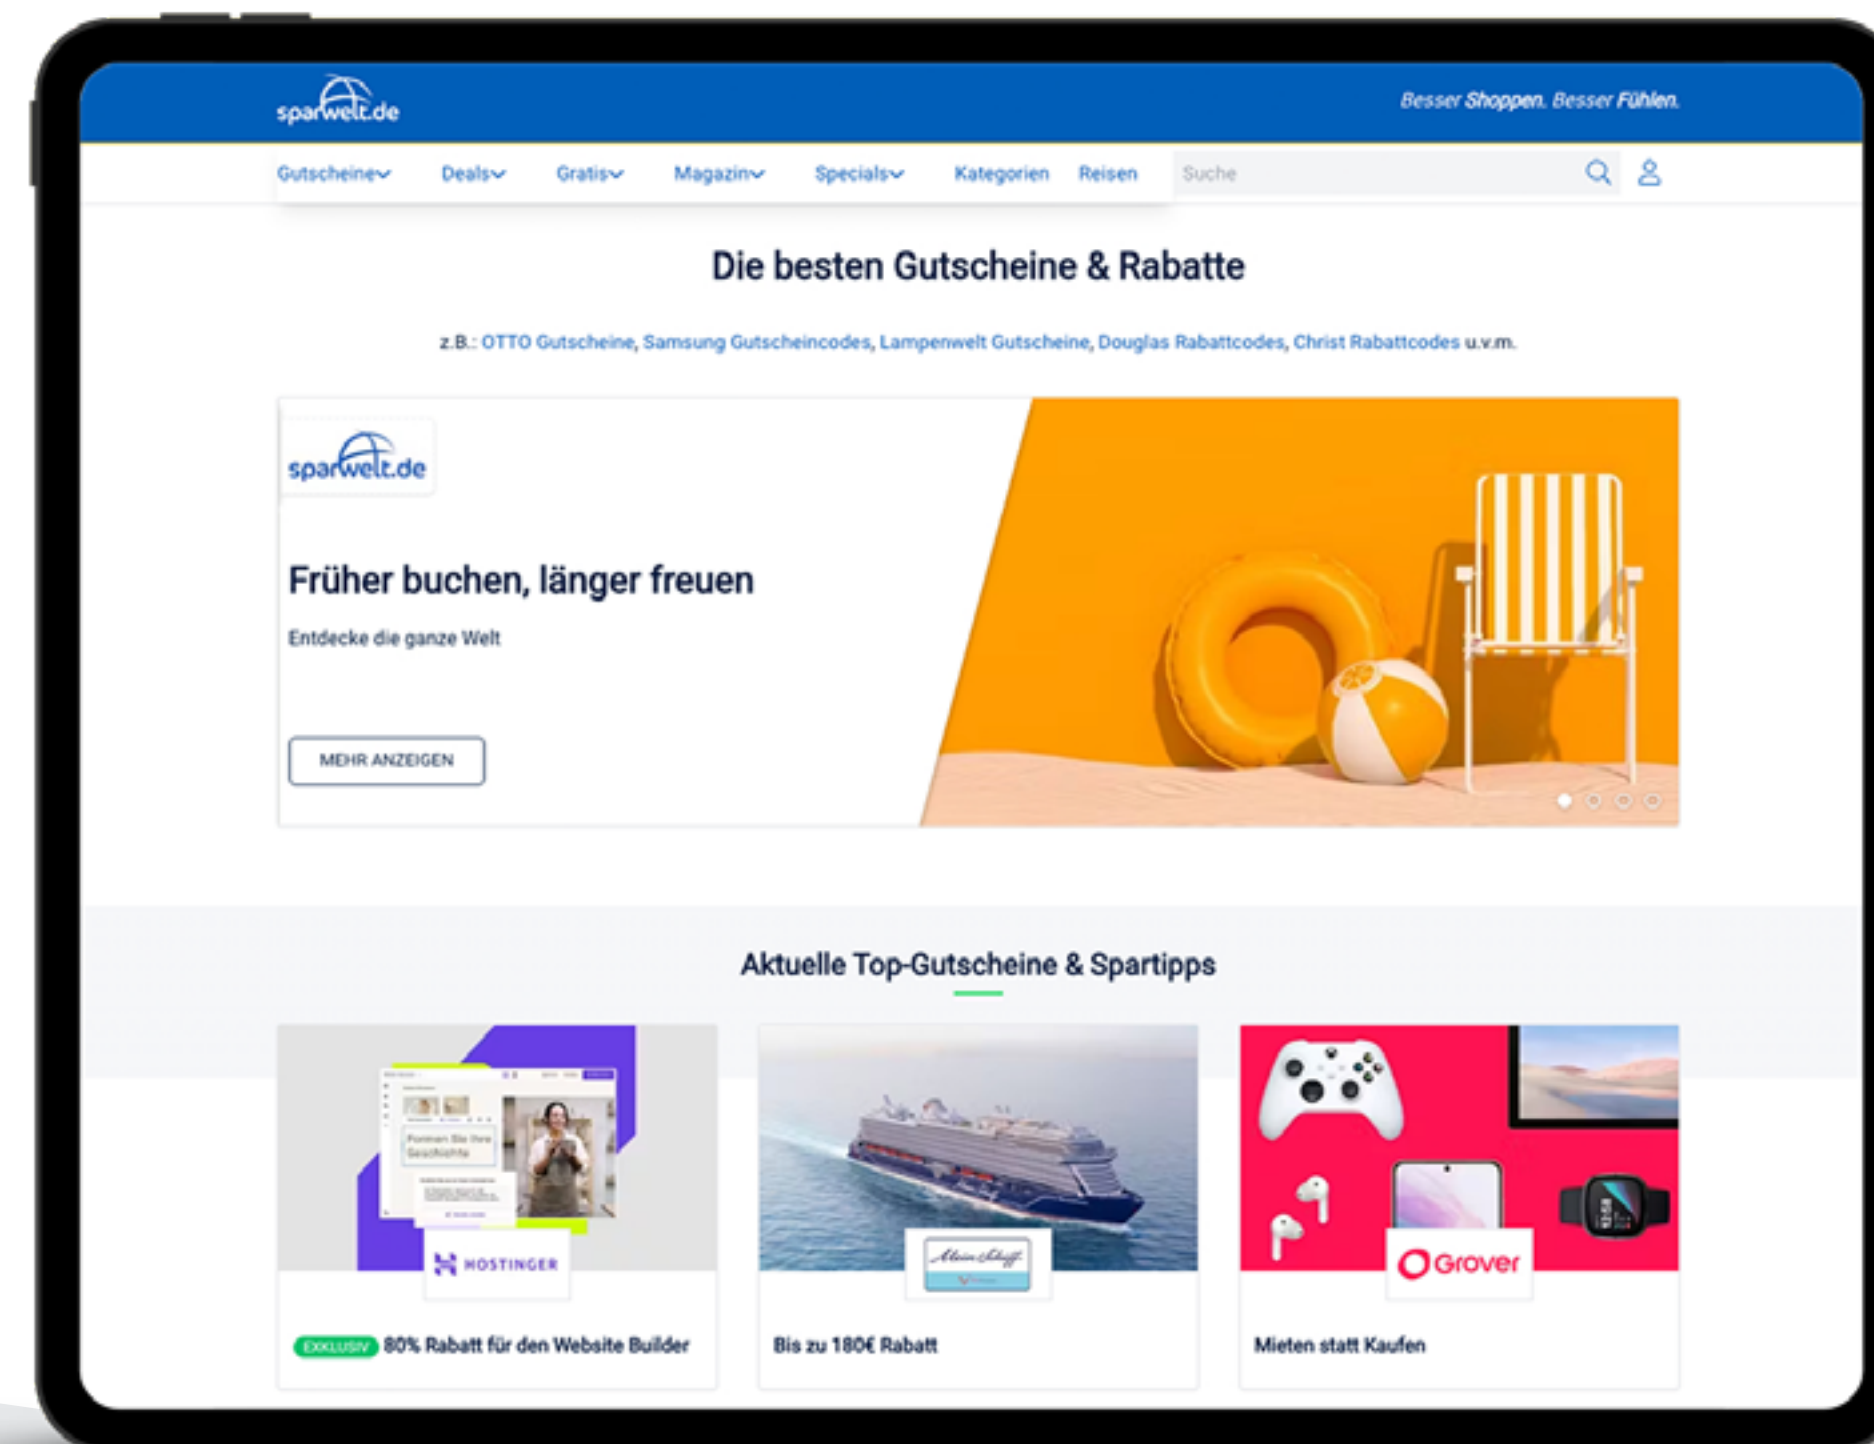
sparwelt.de

Besser Shoppen. Besser Fühlen.

Gutscheine Deals Gratis Magazin Specials Kategorien Reisen Suche

Die besten Gutscheine & Rabatte

z.B.: OTTO Gutscheine, Samsung Gutscheincodes, Lampenwelt Gutscheine, Douglas Rabattcodes, Christ Rabattcodes u.v.m.

sparwelt.de

Früher buchen, länger freuen

Entdecke die ganze Welt

MEHR ANZEIGEN

Aktuelle Top-Gutscheine & Spartipps

Formen Sie Ihre Geschichte

HOSTINGER

EXKLUSIV 80% Rabatt für den Website Builder

Mein Schiff

Bis zu 180€ Rabatt

Grover

Mieten statt Kaufen